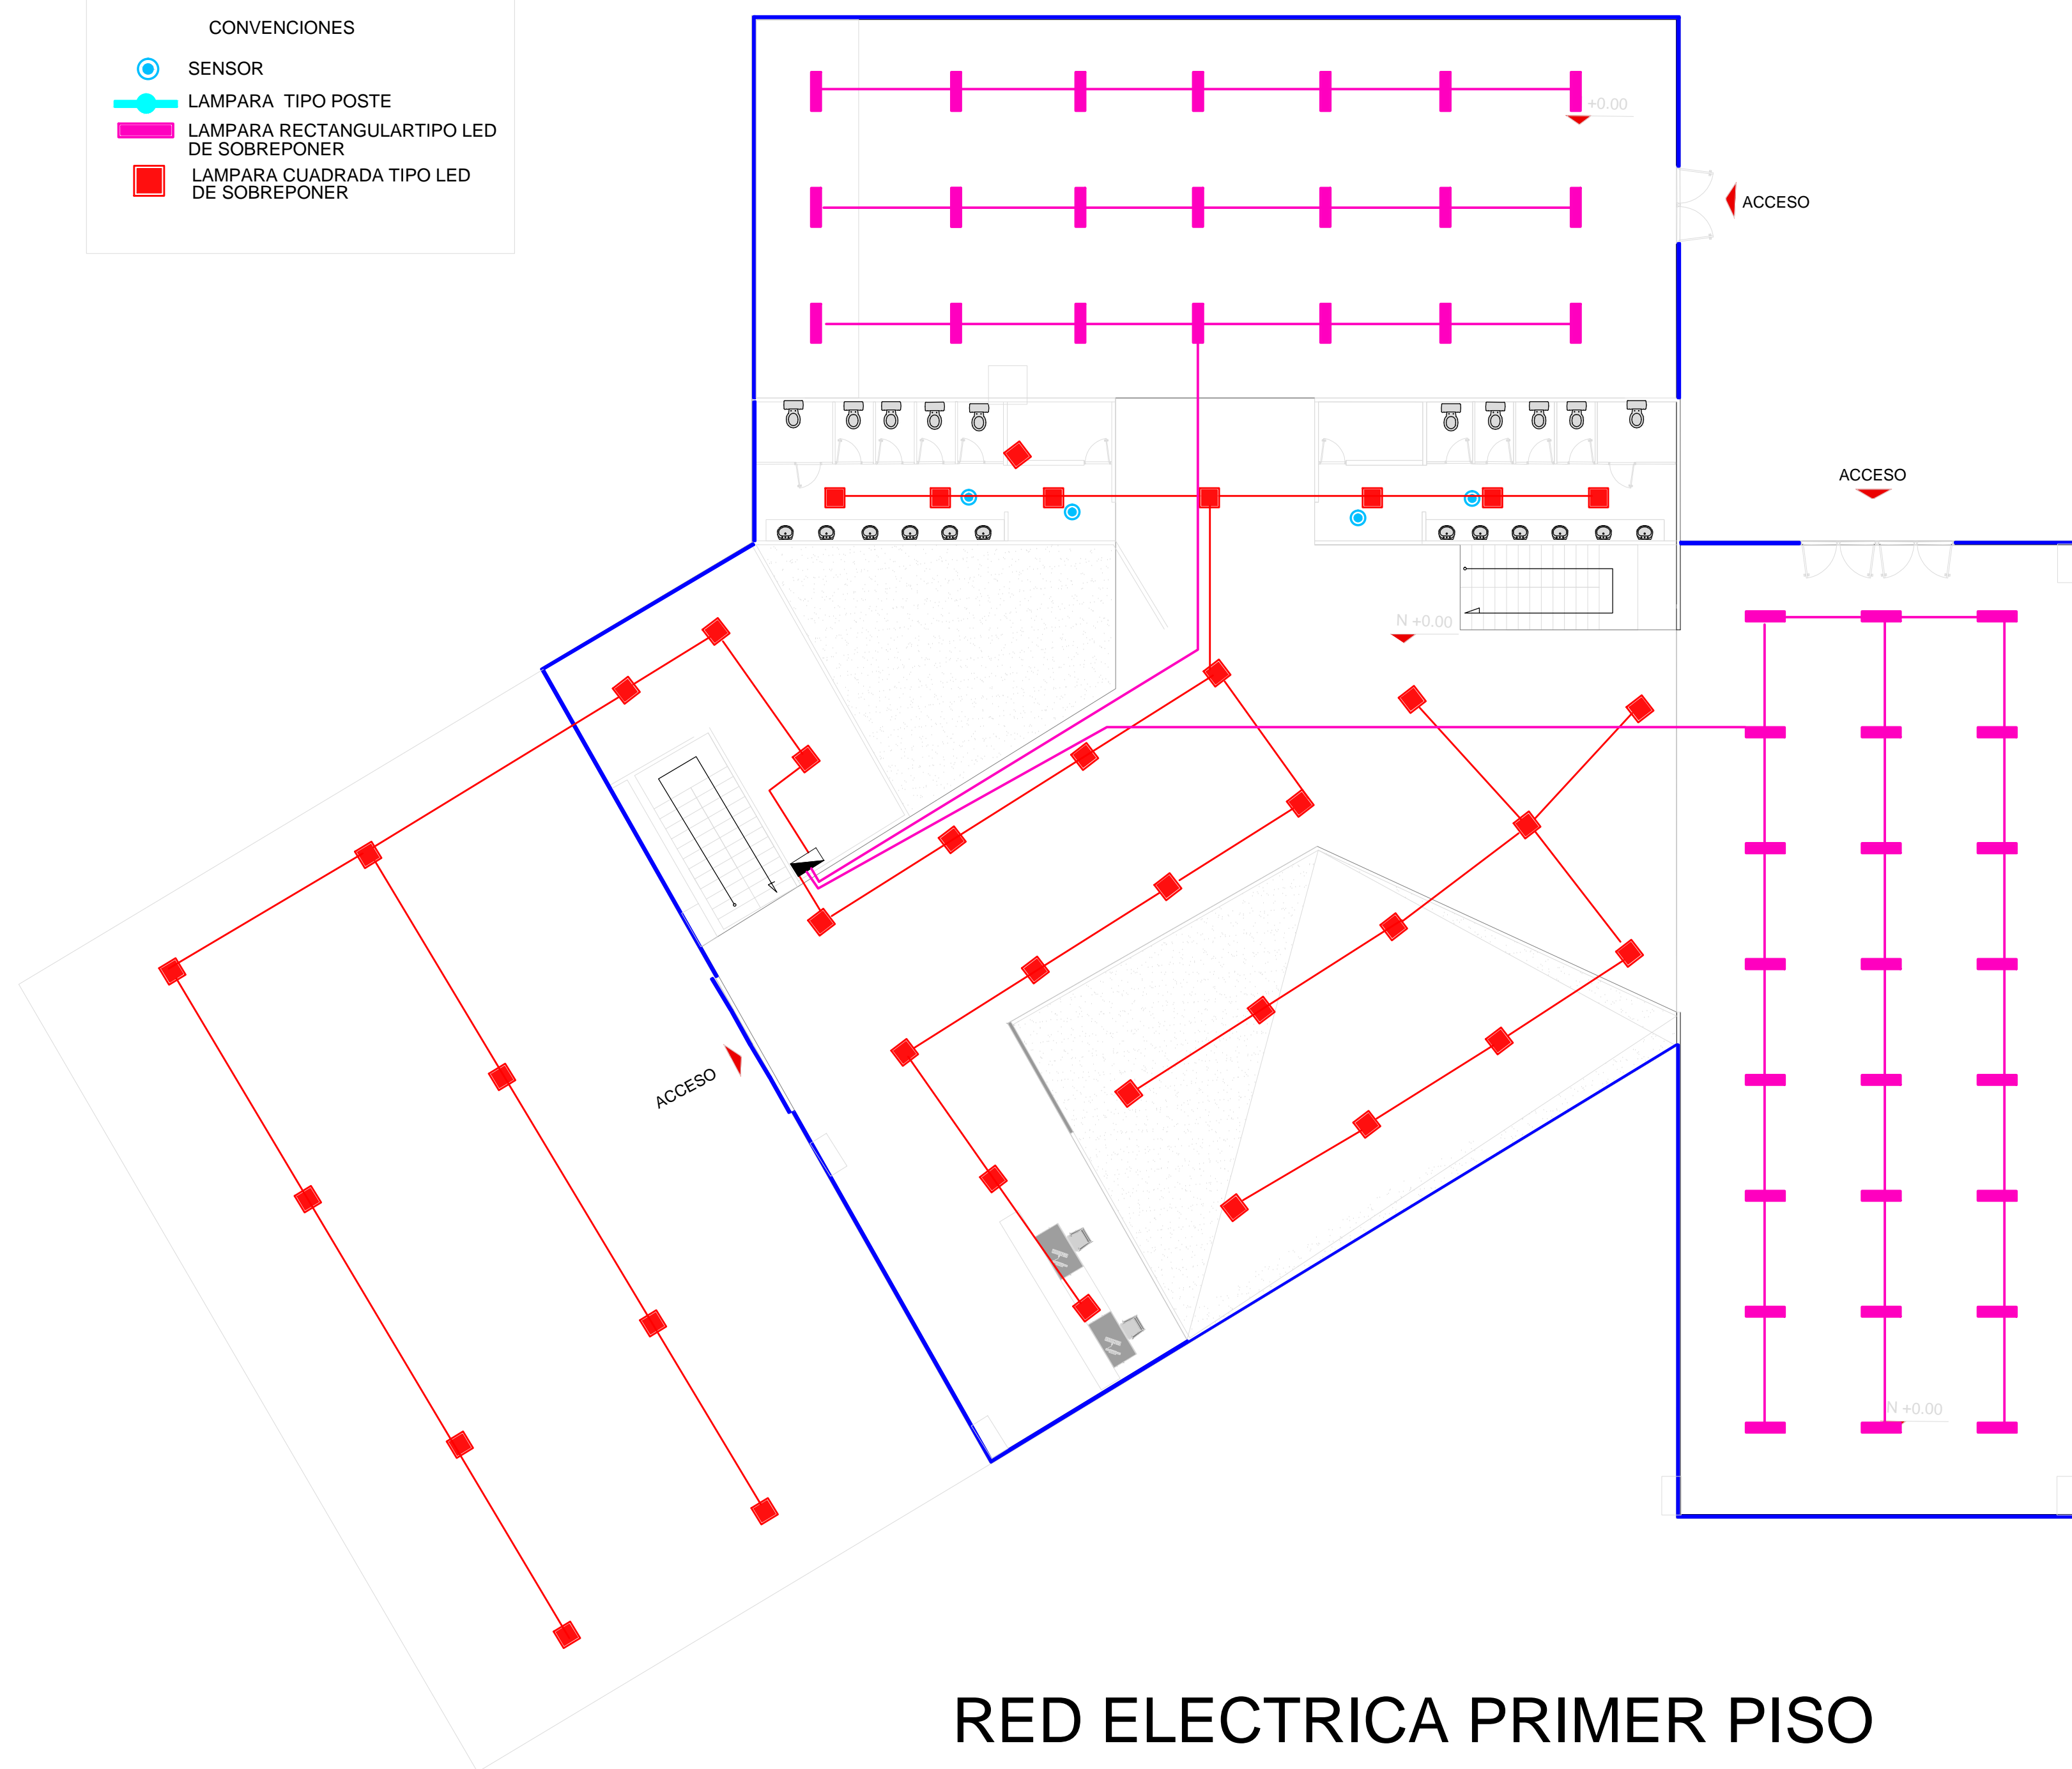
CONVENCIONES

SENSOR

LAMPARA TIPO POSTE

LAMPARA RECTANGULARTIPO LED DE SOBREPONER

LAMPARA CUADRADA TIPO LED DE SOBREPONER

+0.00

ACCESO

ACCESO

N +0.00

ACCESO

N +0.00

RED ELECTRICA PRIMER PISO